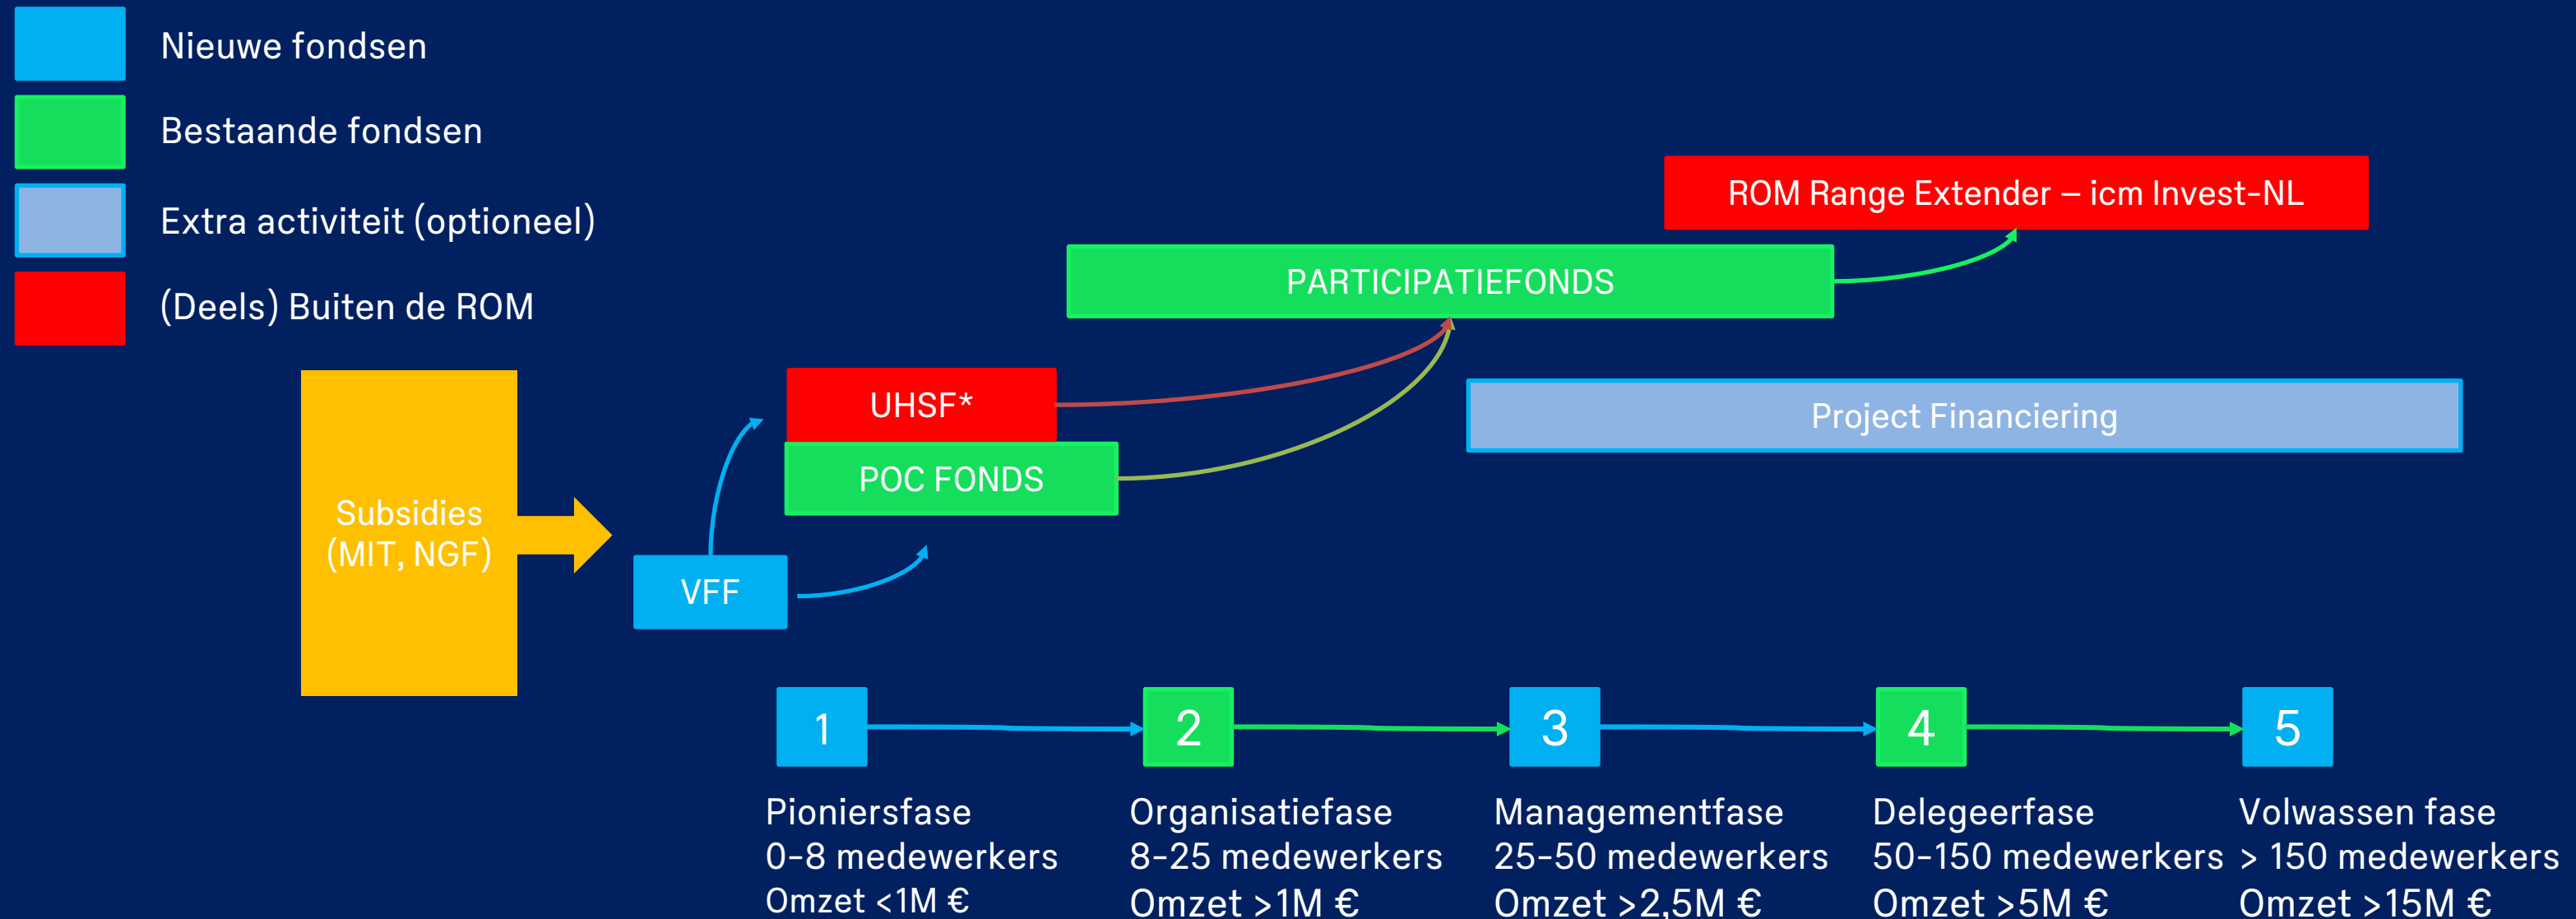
Nieuwe fondsen

Bestaande fondsen

Extra activiteit (optioneel)

(Deels) Buiten de ROM

ROM Range Extender – icm Invest-NL

PARTICIPATIEFONDS

UHSF*

Project Financiering

POC FONDS

Subsidies (MIT, NGF)

VFF

1

2

3

4

5

Pioniersfase
0-8 medewerkers
Omzet <1M €

Organisatiefase
8-25 medewerkers
Omzet >1M €

Managementfase
25-50 medewerkers
Omzet >2,5M €

Delegeerfase
50-150 medewerkers
Omzet >5M €

Volwassen fase
> 150 medewerkers
Omzet >15M €